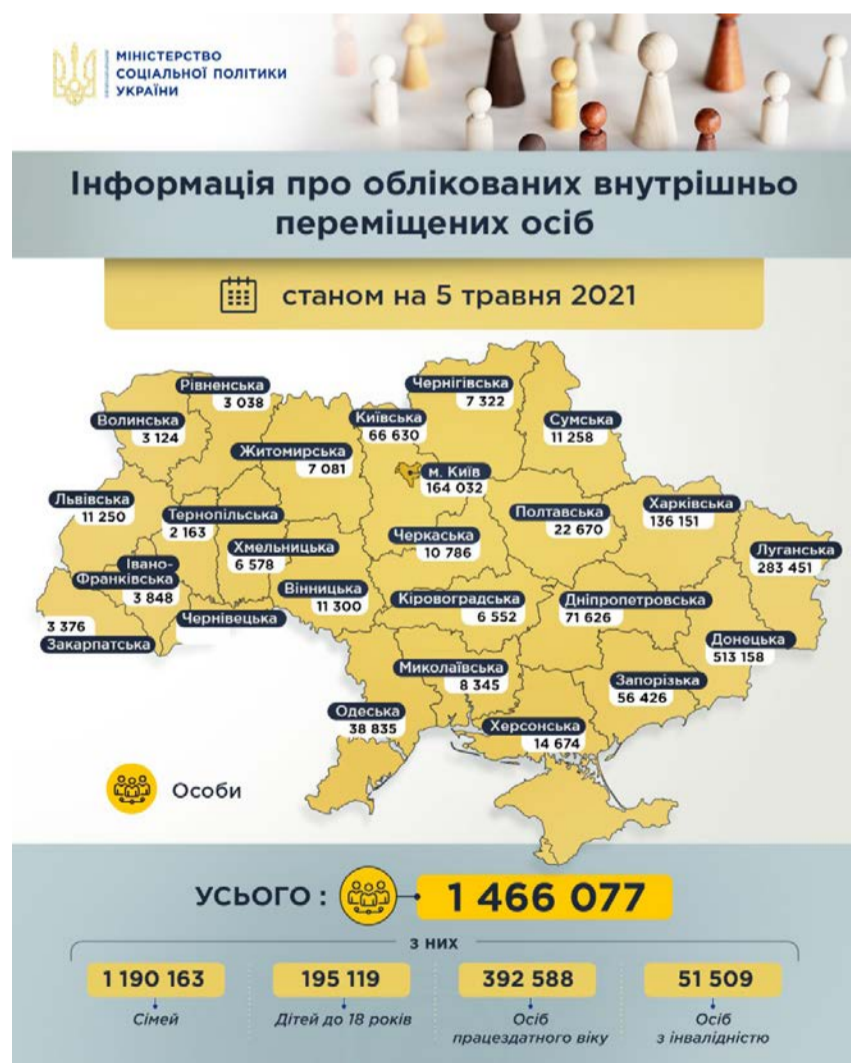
МІНІСТЕРСТВО СОЦІАЛЬНОЇ ПОЛІТИКИ УКРАЇНИ

Інформація про облікованих внутрішньо переміщених осіб

станом на 5 травня 2021

Рівненська
3 038

Чернігівська
7 322

Волинська
3 124

Київська
66 630

Сумська
11 258

Житомирська
7 081

м. Київ
164 032

Львівська
11 250

Тернопільська
2 163

Полтавська
22 670

Харківська
136 151

Хмельницька
6 578

Черкаська
10 786

Луганська
283 451

Івано-Франківська
3 848

Вінницька
11 300

Кіровоградська
6 552

Дніпропетровська
71 626

3 376
Закарпатська

Чернівецька

Донецька
513 158

Миколаївська
8 345

Запорізька
56 426

Одеська
38 835

Херсонська
14 674

Особи

УСЬОГО : 1 466 077

з них

1 190 163
Сімей

195 119
Дітей до 18 років

392 588
Осіб працездатного віку

51 509
Осіб з інвалідністю